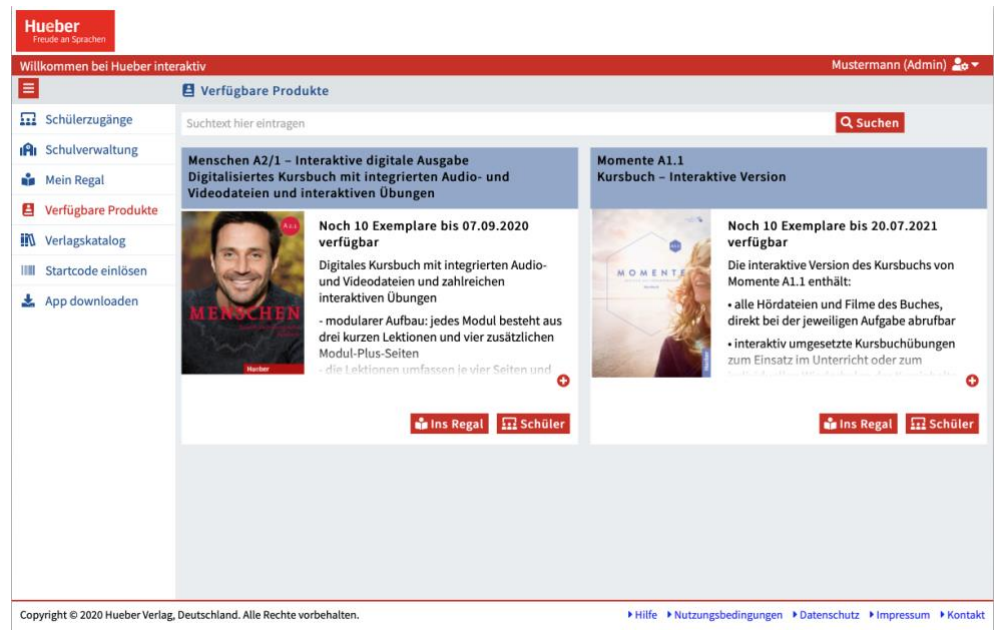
Hueber
Freude an Sprachen

Willkommen bei Hueber interaktiv

Mustermann (Admin)

Schülerzugänge
Schulverwaltung
Mein Regal
Verfügbare Produkte
Verlagskatalog
Startcode einlösen
App downloaden

Verfügbare Produkte

Suchtext hier eintragen

Suchen

Menschen A2/1 – Interaktive digitale Ausgabe
Digitalisiertes Kursbuch mit integrierten Audio- und Videodateien und interaktiven Übungen

A2.1
MENSCHEN
Hueber

Noch 10 Exemplare bis 07.09.2020 verfügbar

Digitales Kursbuch mit integrierten Audio- und Videodateien und zahlreichen interaktiven Übungen

- modularer Aufbau: jedes Modul besteht aus drei kurzen Lektionen und vier zusätzlichen Modul-Plus-Seiten

- die Lektionen umfassen je vier Seiten und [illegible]

Ins Regal
Schüler

Momente A1.1
Kursbuch – Interaktive Version

MOMENTE

Noch 10 Exemplare bis 20.07.2021 verfügbar

Die interaktive Version des Kursbuchs von Momente A1.1 enthält:

• alle Hördateien und Filme des Buches, direkt bei der jeweiligen Aufgabe abrufbar

• interaktiv umgesetzte Kursbuchübungen zum Einsatz im Unterricht oder zum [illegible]

Ins Regal
Schüler

Copyright © 2020 Hueber Verlag, Deutschland. Alle Rechte vorbehalten.

Hilfe
Nutzungsbedingungen
Datenschutz
Impressum
Kontakt